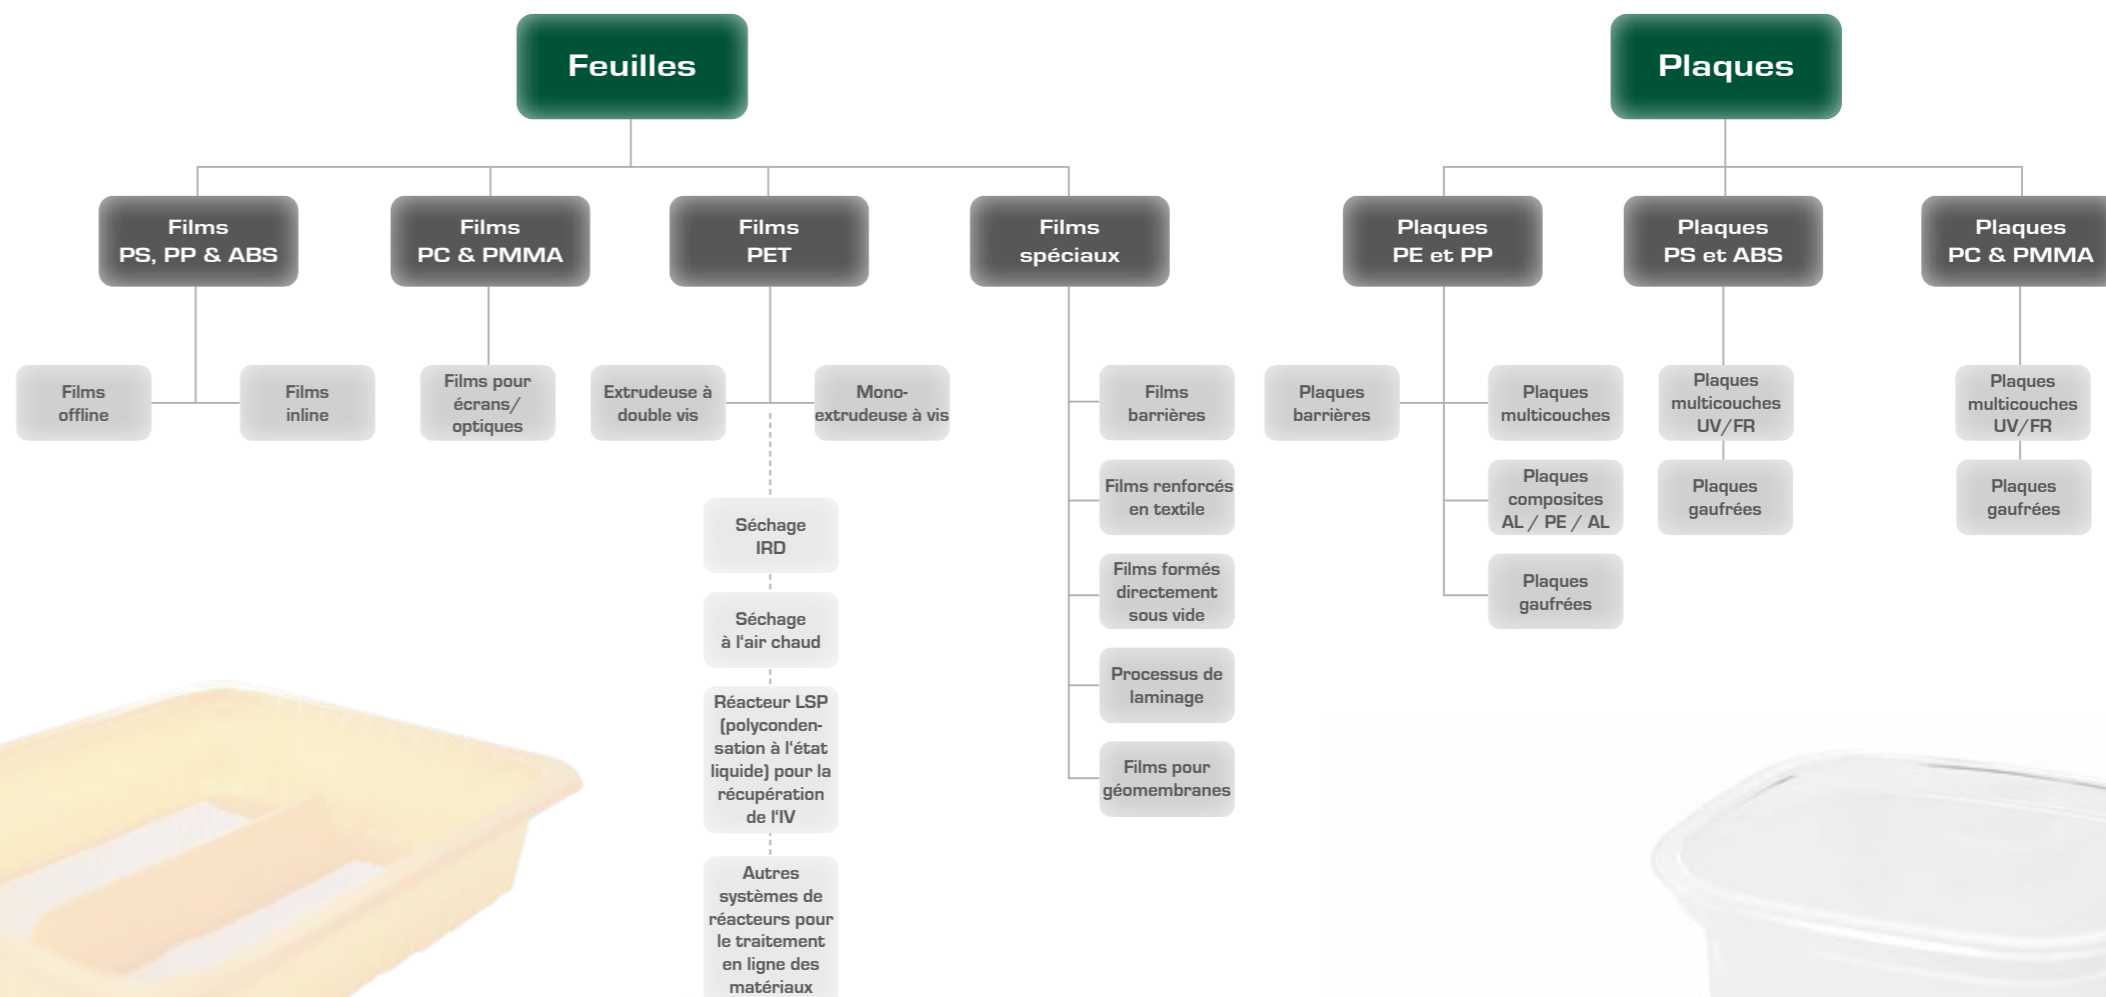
Feuilles

Films PS, PP & ABS

Films offline

Films inline

Films PC & PMMA

Films pour écrans/ optiques

Films PET

Extrudeuse à double vis

Mono-extrudeuse à vis

Séchage IRD

Séchage à l'air chaud

Réacteur LSP (polycondensation à l'état liquide) pour la récupération de l'IV

Autres systèmes de réacteurs pour le traitement en ligne des matériaux

Films spéciaux

Films barrières

Films renforcés en textile

Films formés directement sous vide

Processus de laminage

Films pour géomembranes

Plaques

Plaques PE et PP

Plaques barrières

Plaques multicouches

Plaques composites AL / PE / AL

Plaques gaufrées

Plaques PS et ABS

Plaques multicouches UV/FR

Plaques gaufrées

Plaques PC & PMMA

Plaques multicouches UV/FR

Plaques gaufrées